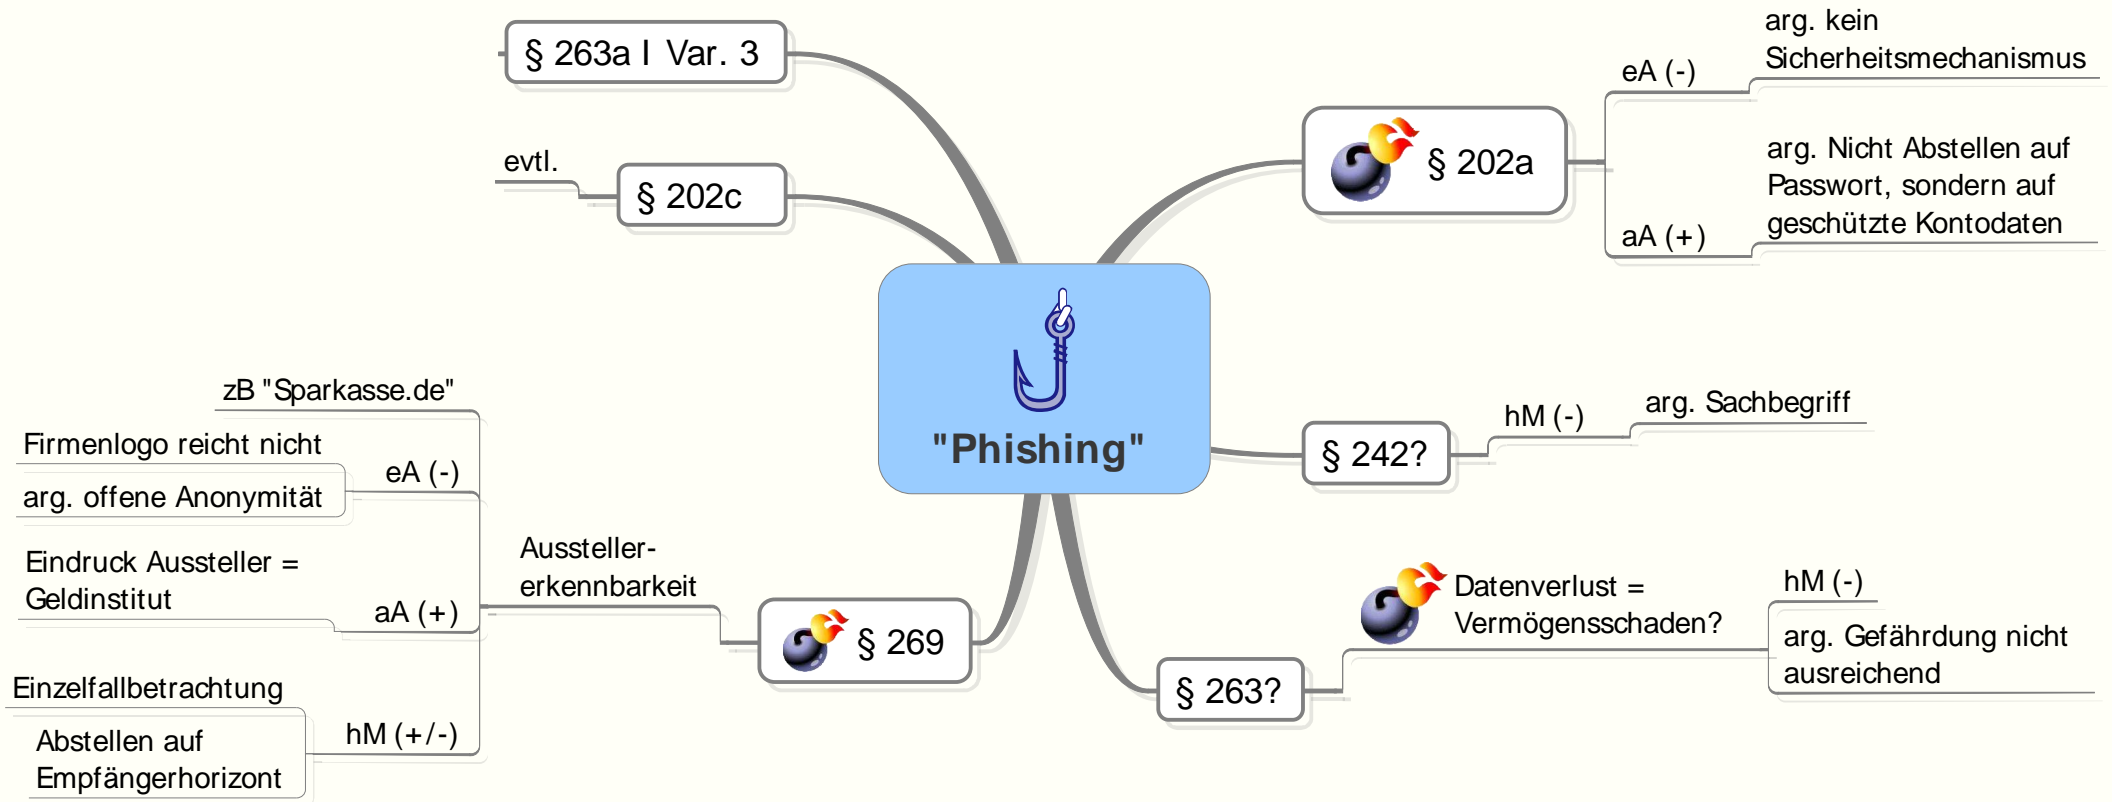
"Phishing"

§ 263a I Var. 3

evtl.
§ 202c

§ 202a
eA (-)
arg. kein Sicherheitsmechanismus
aA (+)
arg. Nicht Abstellen auf Passwort, sondern auf geschützte Kontodaten

§ 242?
hM (-)
arg. Sachbegriff

§ 263?
Datenverlust = Vermögensschaden?
hM (-)
arg. Gefährdung nicht ausreichend

§ 269
Aussteller-erkennbarkeit
zB "Sparkasse.de"
eA (-)
Firmenlogo reicht nicht
arg. offene Anonymität
aA (+)
Eindruck Aussteller = Geldinstitut
hM (+/-)
Einzelfallbetrachtung
Abstellen auf Empfängerhorizont